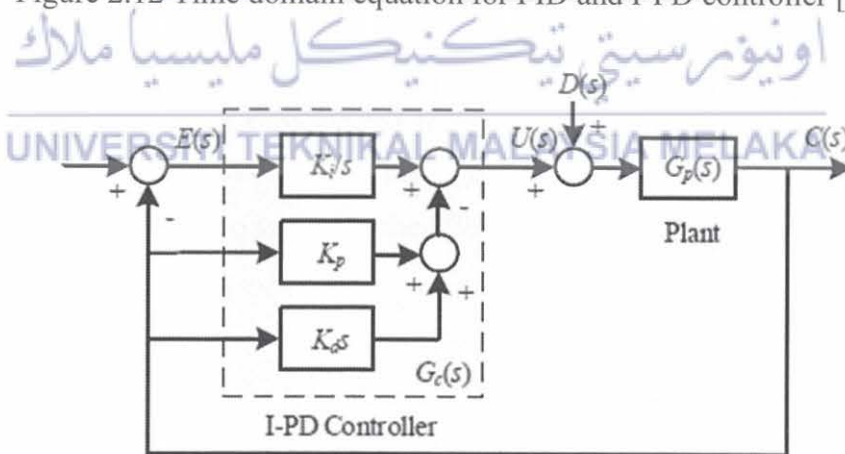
Figure 2.12 Time domain equation for PID and I-PD controller [

اونيورسيتي تيكنيكل مليسيا ملاك

UNIVERSITI TEKNIKAL MALAYSIA MELAKA

$E(s)$
$+$
$-$
$K_i/s$
$+$
$-$
$K_p$
$+$
$+$
$K_d s$
$G_c(s)$
I-PD Controller
$D(s)$
$U(s)$
$+$
$+$
$G_p(s)$
Plant
$C(s)$